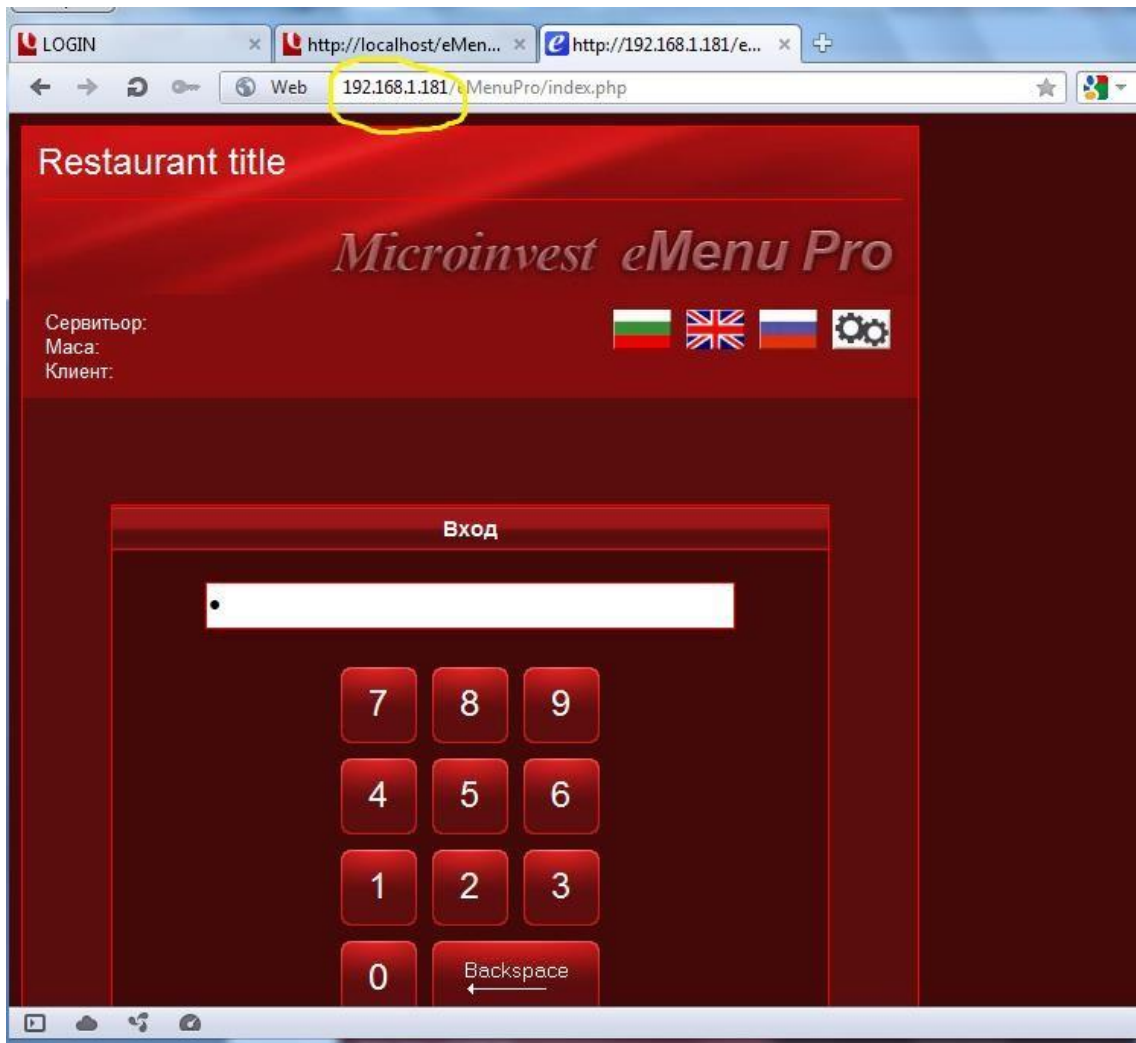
LOGIN
http://localhost/eMen...
http://192.168.1.181/e...
Web 192.168.1.181/eMenuPro/index.php

Restaurant title

Microinvest eMenu Pro

Сервитьор:
Маса:
Клиент:

Вход

•

7 8 9
4 5 6
1 2 3
0 Backspace